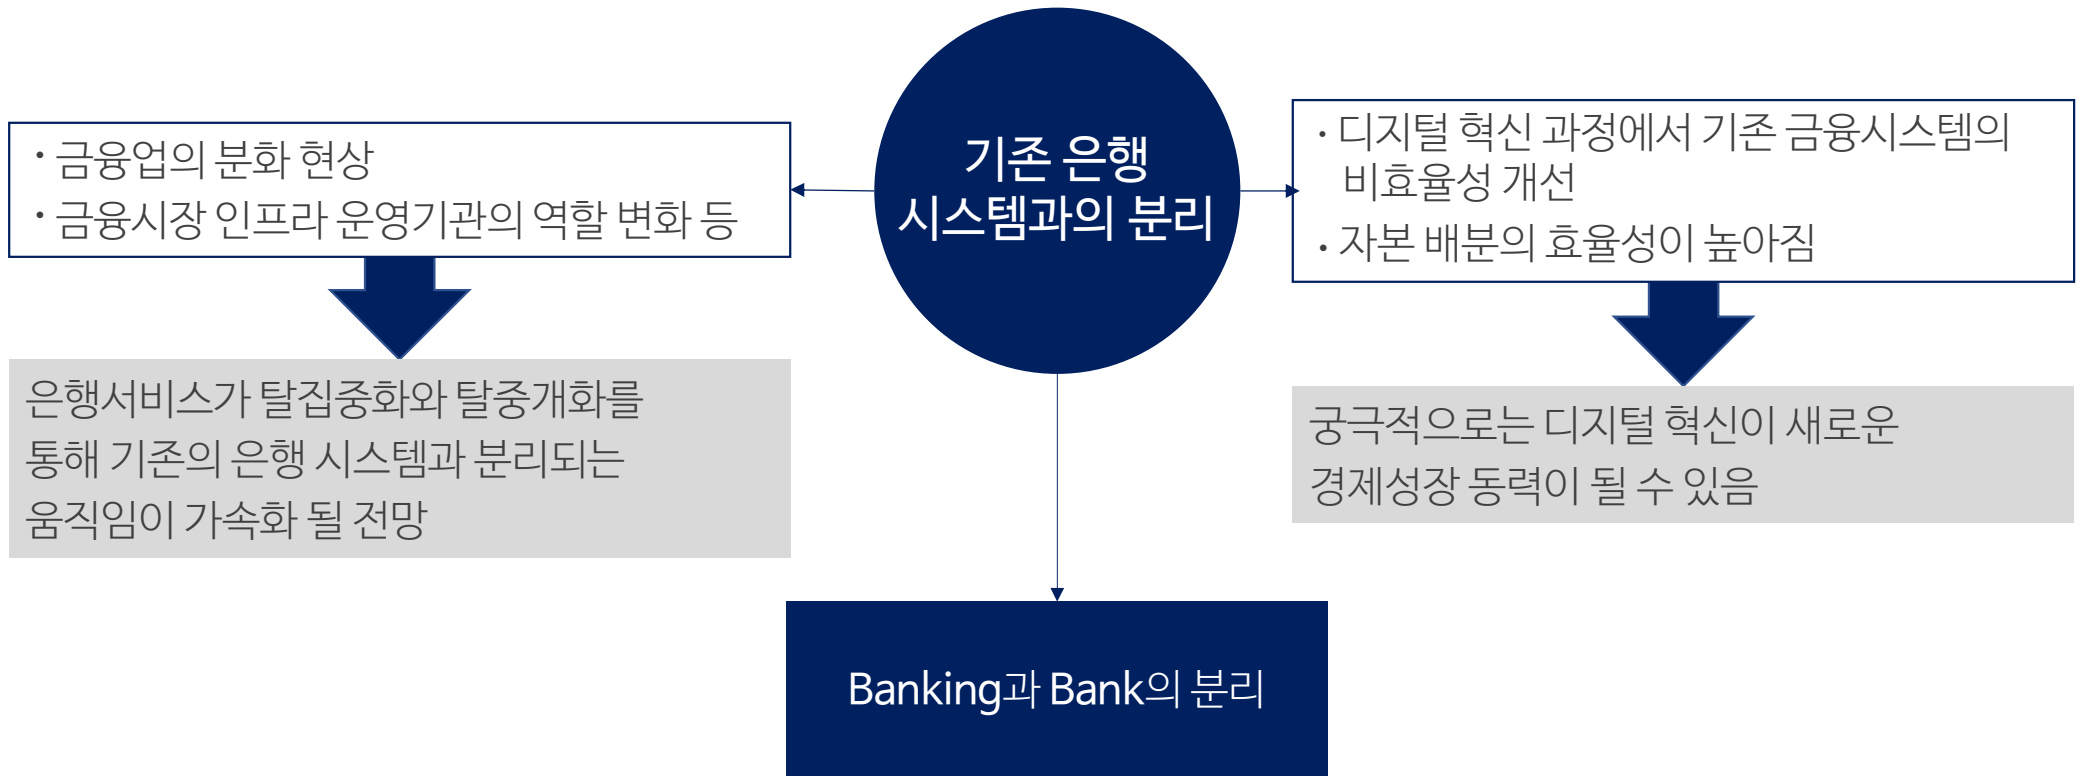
· 금융업의 분화 현상
· 금융시장 인프라 운영기관의 역할 변화 등

기존 은행
시스템과의 분리

· 디지털 혁신 과정에서 기존 금융시스템의 비효율성 개선
· 자본 배분의 효율성이 높아짐

은행서비스가 탈집중화와 탈중개화를 통해 기존의 은행 시스템과 분리되는 움직임이 가속화 될 전망

궁극적으로는 디지털 혁신이 새로운 경제성장 동력이 될 수 있음

Banking과 Bank의 분리